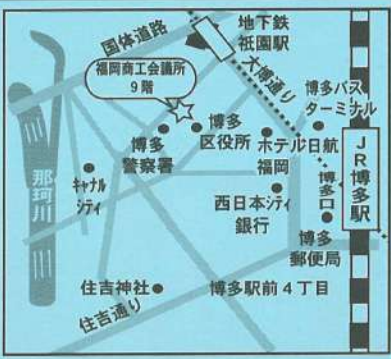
国体道路
地下鉄
祇園駅
大博通り
福岡商工会議所
9階
博多バス
ターミナル
那珂川
博多
警察署
博多
区役所
ホテル日航
福岡
JR博多駅
キャナル
シティ
西日本シティ
銀行
博多口
博多
郵便局
住吉神社
博多駅前４丁目
住吉通り